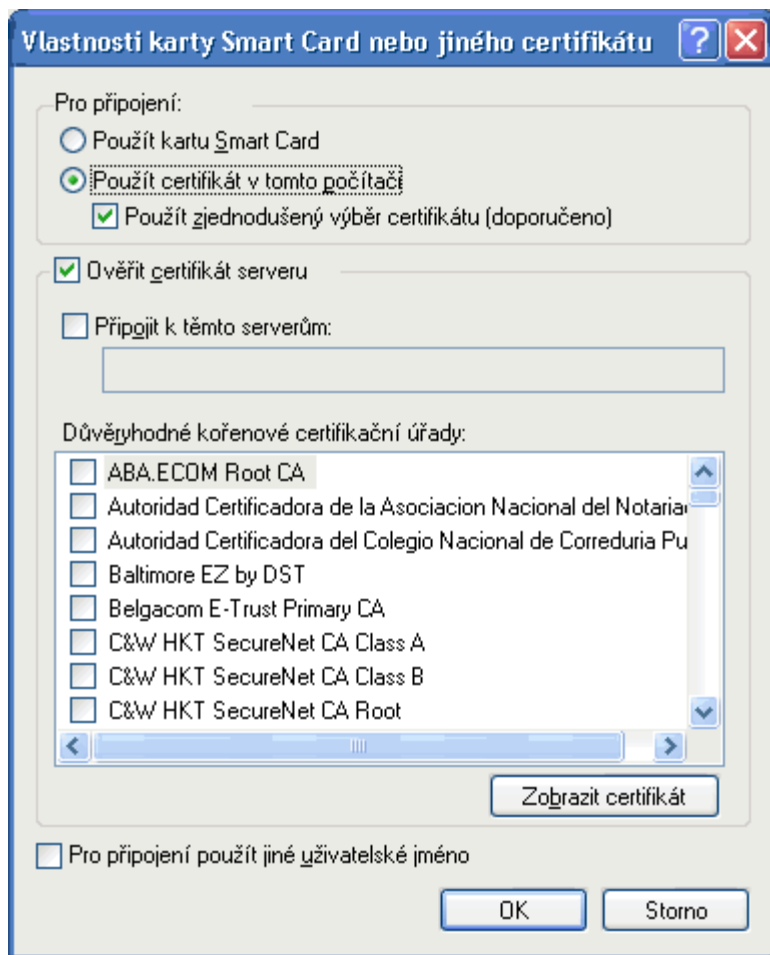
Vlastnosti karty Smart Card nebo jiného certifikátu

Pro připojení:

Použít kartu Smart Card

Použít certifikát v tomto počítači

Použít zjednodušený výběr certifikátu (doporučeno)

Ověřit certifikát serveru

Připojit k těmto serverům:

Důvěryhodné kořenové certifikační úřady:

ABA.ECOM Root CA
Autoridad Certificadora de la Asociacion Nacional del Notaria
Autoridad Certificadora del Colegio Nacional de Correduria Pu
Baltimore EZ by DST
Belgacom E-Trust Primary CA
C&W HKT SecureNet CA Class A
C&W HKT SecureNet CA Class B
C&W HKT SecureNet CA Root

Zobrazit certifikát

Pro připojení použít jiné uživatelské jméno

OK

Storno